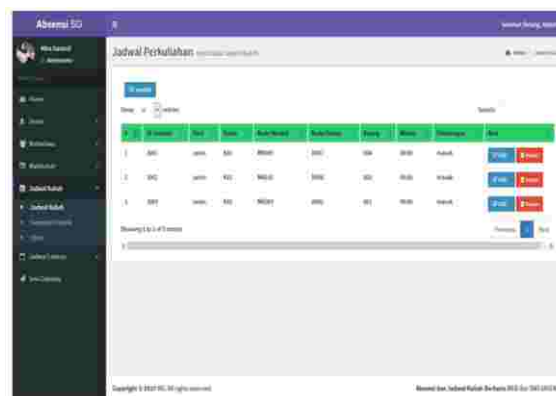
Absensi SD

Selamat Datang, Admin

Nina Santoso
Administrator

Home
Dosen
Mahasiswa
Matakuliah
Jadwal Kuliah
Jadwal Kuliah
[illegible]
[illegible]
Jadwal Cadangan
Data Cadangan

Jadwal Perkuliahan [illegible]

Home / Jadwal Kuliah

Tambah

Show 10 entries

Search:

| # | Id Jadwal | Hari | Kelas | Kode Dosen | Kode Kelas | Ruang | Waktu | Keterangan | Aksi |
|---|---|---|---|---|---|---|---|---|---|
| 1 | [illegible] | senin | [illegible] | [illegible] | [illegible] | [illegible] | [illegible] | Kuliah | Edit Hapus |
| 2 | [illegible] | senin | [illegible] | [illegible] | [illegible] | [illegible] | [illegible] | Kuliah | Edit Hapus |
| 3 | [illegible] | senin | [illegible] | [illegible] | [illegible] | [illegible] | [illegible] | Kuliah | Edit Hapus |

Showing 1 to 3 of 3 entries

Previous 1 Next

Copyright © 2017 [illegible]. All rights reserved.

Absensi dan Jadwal Kuliah Berbasis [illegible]